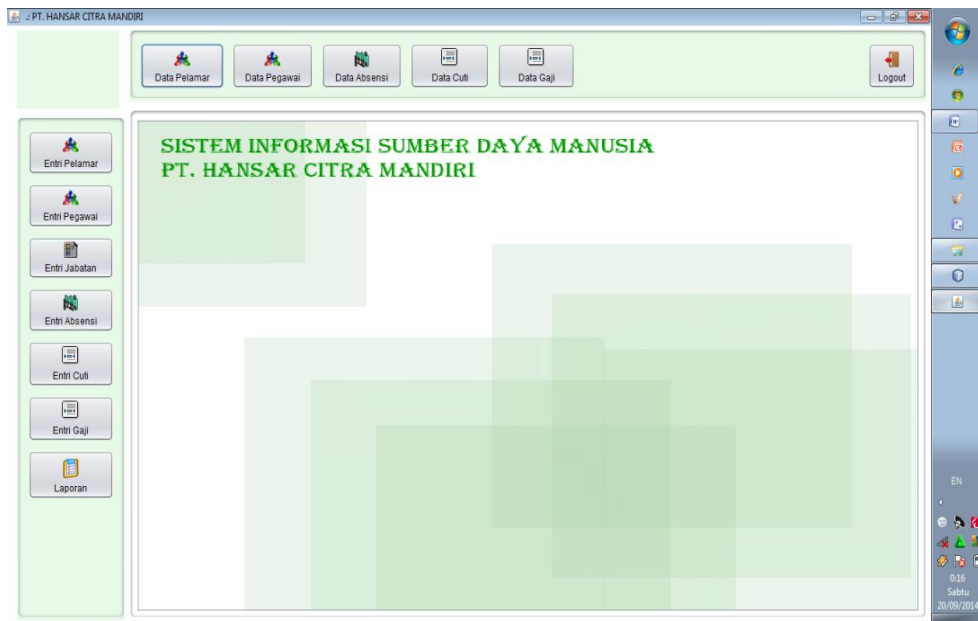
:: PT. HANSAR CITRA MANDIRI

Data Pelamar
Data Pegawai
Data Absensi
Data Cuti
Data Gaji
Logout

Entri Pelamar
Entri Pegawai
Entri Jabatan
Entri Absensi
Entri Cuti
Entri Gaji
Laporan

SISTEM INFORMASI SUMBER DAYA MANUSIA
PT. HANSAR CITRA MANDIRI

EN
0:16
Sabtu
20/09/2014